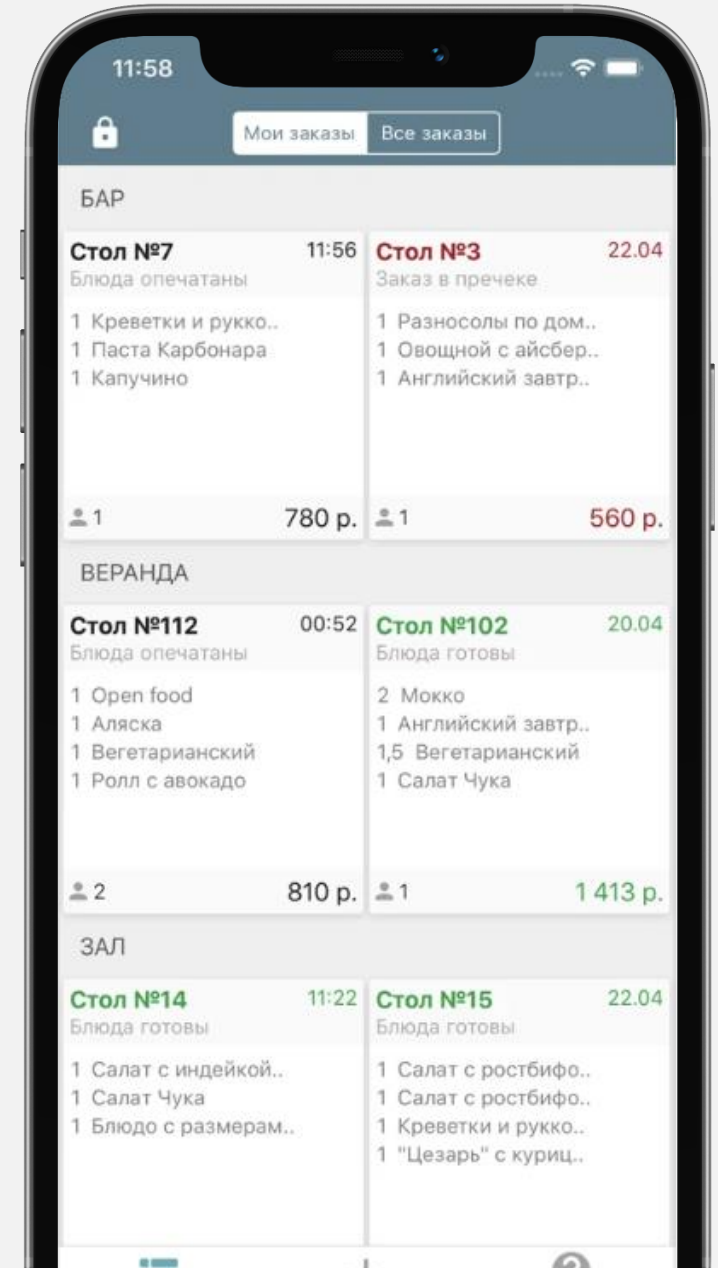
11:58

Мои заказы Все заказы

БАР

Стол №7 11:56
Блюда опечатаны

1 Креветки и рукко..
1 Паста Карбонара
1 Капучино

1 780 р.

Стол №3 22.04
Заказ в induced

1 Разносолы по дом..
1 Овощной с айсбер..
1 Английский завтр..

1 560 р.

ВЕРАНДА

Стол №112 00:52
Блюда опечатаны

1 Open food
1 Аляска
1 Вегетарианский
1 Ролл с авокадо

2 810 р.

Стол №102 20.04
Блюда готовы

2 Мокко
1 Английский завтр..
1,5 Вегетарианский
1 Салат Чука

1 1 413 р.

ЗАЛ

Стол №14 11:22
Блюда готовы

1 Салат с индейкой..
1 Салат Чука
1 Блюдо с размерам..

Стол №15 22.04
Блюда готовы

1 Салат с ростбифо..
1 Салат с ростбифо..
1 Креветки и рукко..
1 "Цезарь" с куриц..